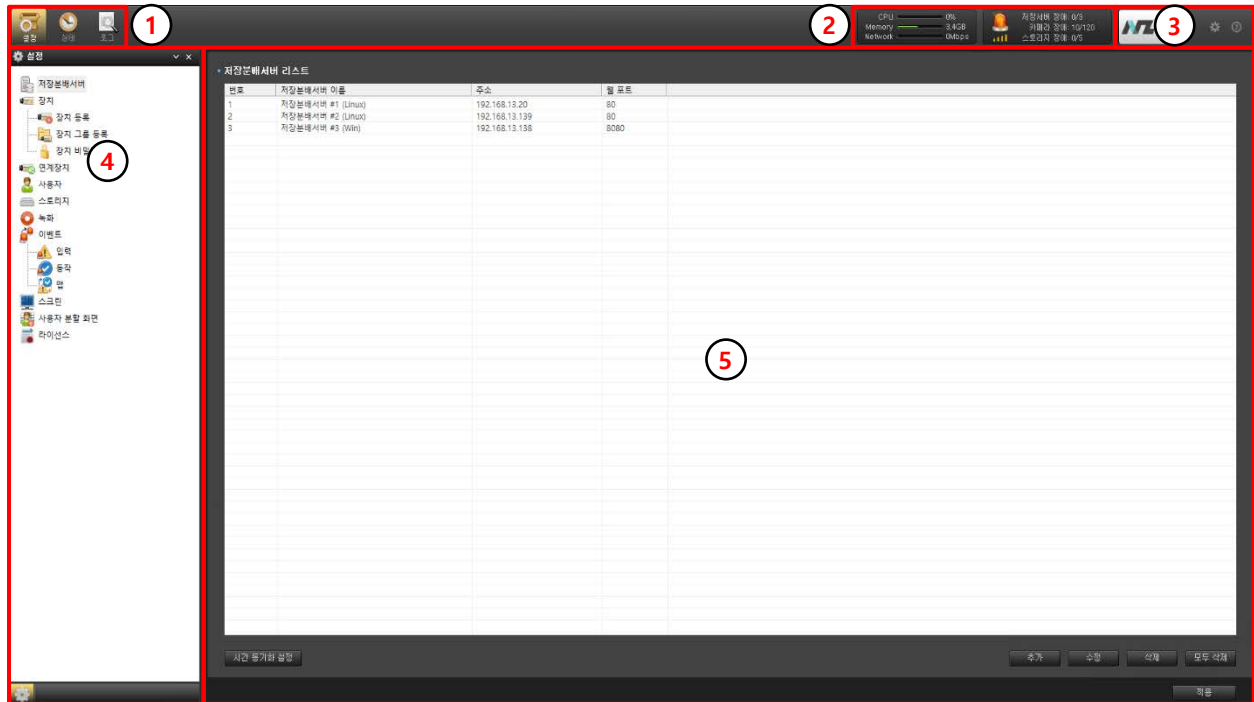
설정 상태 로그

1

2

CPU 0%
Memory 3.4GB
Network 0Mbps

저장서버 장애: 0/3
카메라 장애: 10/120
스토리지 장애: 0/3

3

설정

저장분배서버
장치
장치 등록
장치 그룹 등록
장치 비밀
4
연계장치
사용자
스토리지
녹화
이벤트
입력
동작
맵
스크린
사용자 분할 화면
라이선스

저장분배서버 리스트

| 번호 | 저장분배서버 이름 | 주소 | 웹 포트 |
|---|---|---|---|
| 1 | 저장분배서버 #1 (Linux) | 192.168.13.20 | 80 |
| 2 | 저장분배서버 #2 (Linux) | 192.168.13.139 | 80 |
| 3 | 저장분배서버 #3 (Win) | 192.168.13.138 | 8080 |

5

시간 동기화 설정

추가 수정 삭제 모두 삭제

적용